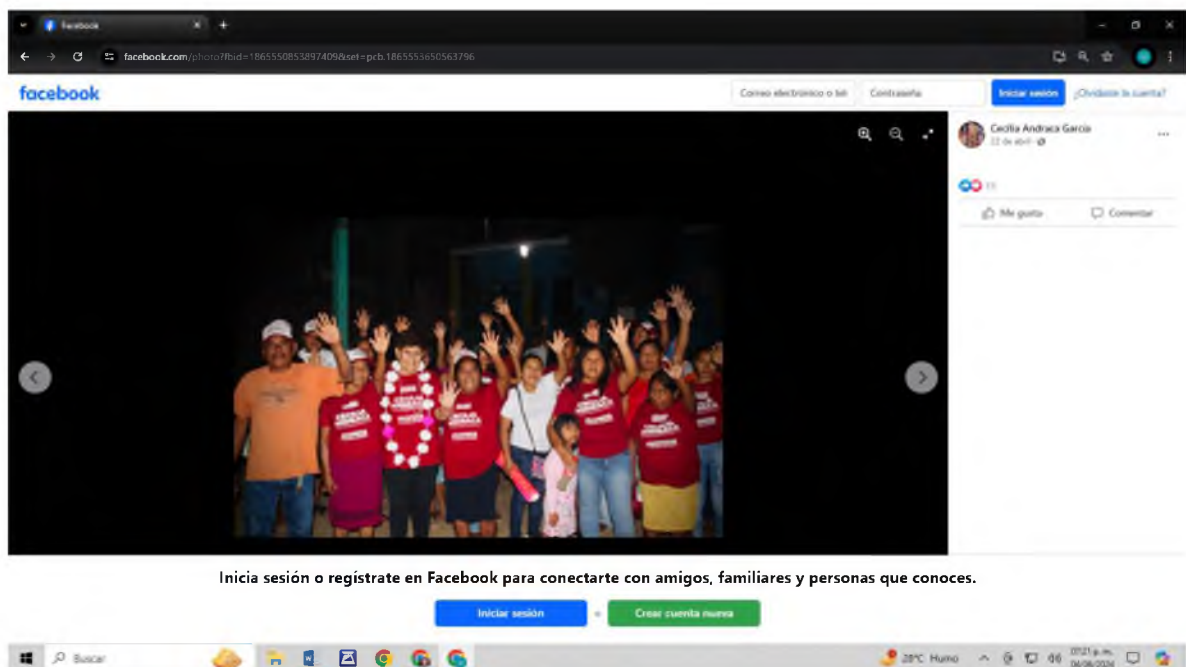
Facebook

facebook.com/photo?fbid=1865550853897409&set=pcb.1865553650563796

facebook

Correo electrónico o tel

Contraseña

Iniciar sesión

¿Olvidaste la cuenta?

Cecilia Andraca García

22 de abril

11

Me gusta

Comentar

Inicia sesión o regístrate en Facebook para conectarte con amigos, familiares y personas que conoces.

Iniciar sesión

o

Crear cuenta nueva

Buscar

28°C Humo

07:21 p. m.
06/06/2024